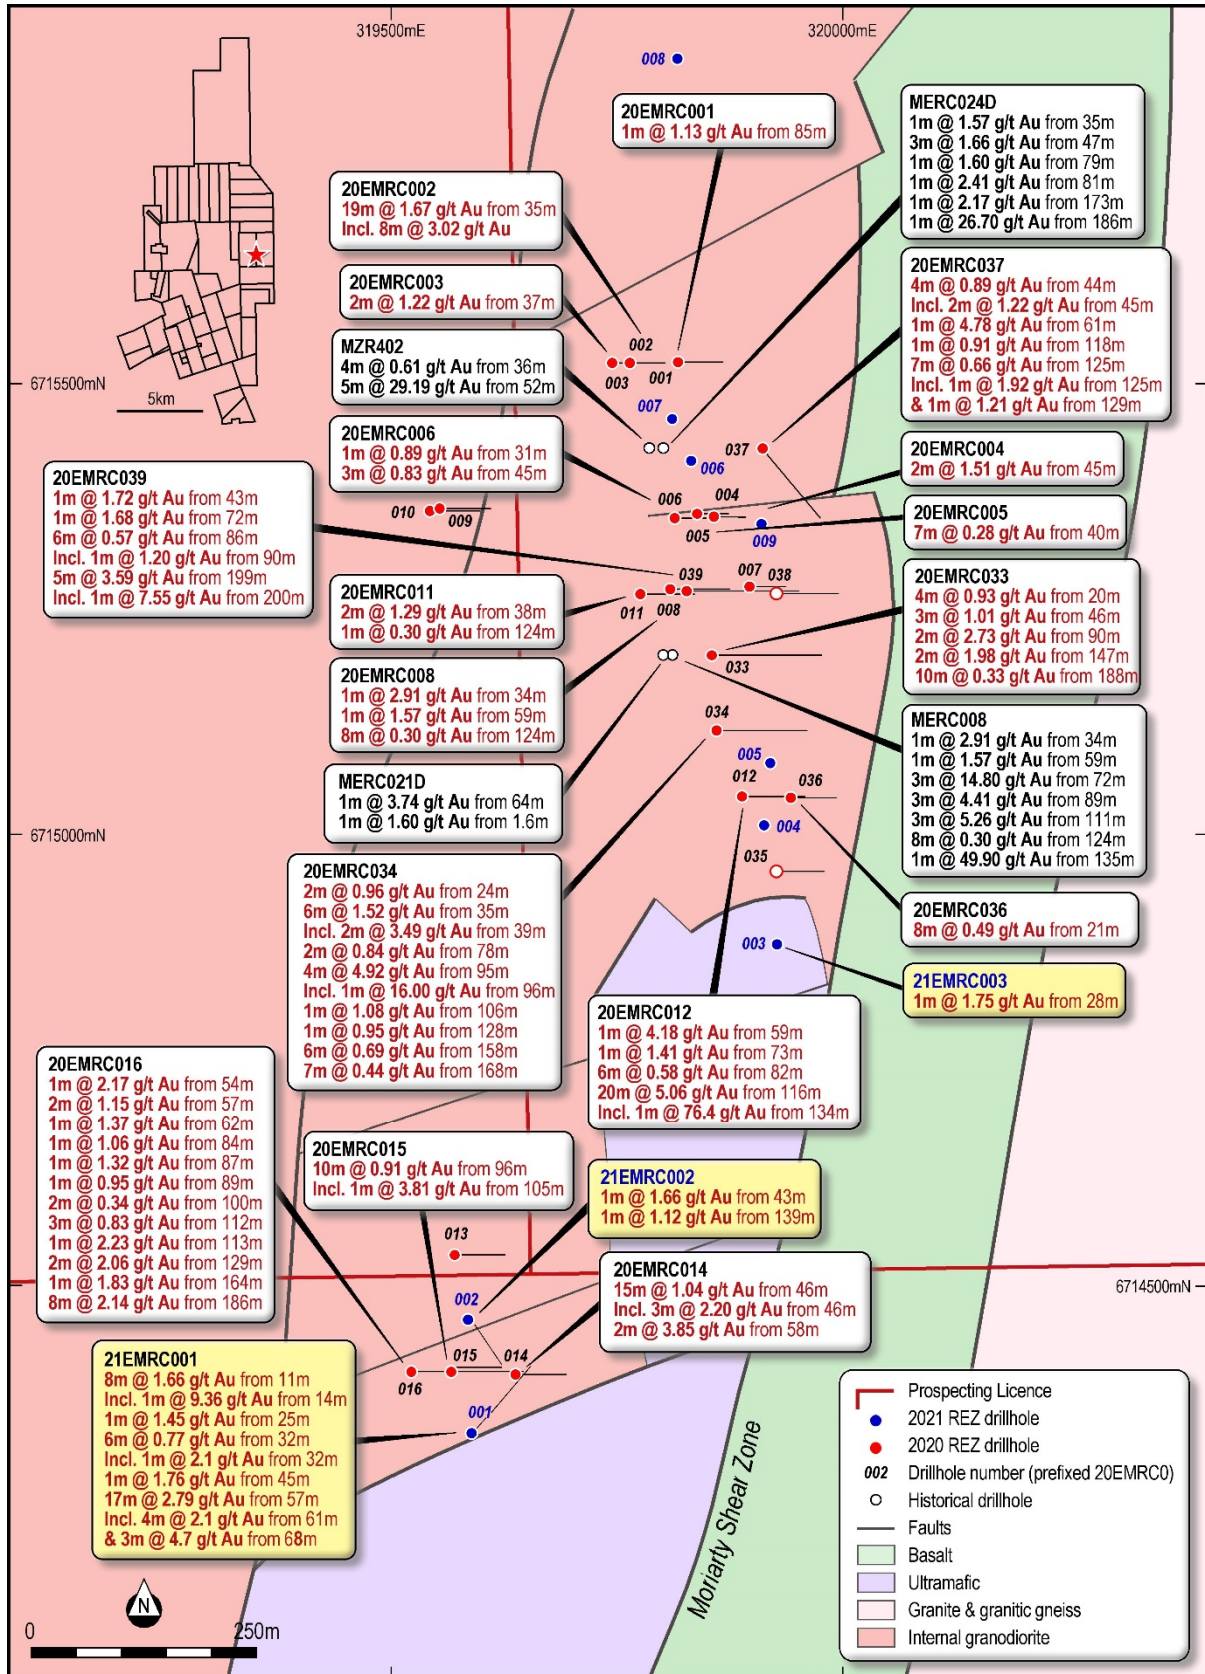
319500mE

320000mE

008

20EMRC001
1m @ 1.13 g/t Au from 85m

MERC024D
1m @ 1.57 g/t Au from 35m
3m @ 1.66 g/t Au from 47m
1m @ 1.60 g/t Au from 79m
1m @ 2.41 g/t Au from 81m
1m @ 2.17 g/t Au from 173m
1m @ 26.70 g/t Au from 186m

20EMRC002
19m @ 1.67 g/t Au from 35m
Incl. 8m @ 3.02 g/t Au

20EMRC037
4m @ 0.89 g/t Au from 44m
Incl. 2m @ 1.22 g/t Au from 45m
1m @ 4.78 g/t Au from 61m
1m @ 0.91 g/t Au from 118m
7m @ 0.66 g/t Au from 125m
Incl. 1m @ 1.92 g/t Au from 125m
& 1m @ 1.21 g/t Au from 129m

20EMRC003
2m @ 1.22 g/t Au from 37m

MZR402
4m @ 0.61 g/t Au from 36m
5m @ 29.19 g/t Au from 52m

6715500mN

5km

002
003
001
007
037
006

20EMRC006
1m @ 0.89 g/t Au from 31m
3m @ 0.83 g/t Au from 45m

20EMRC004
2m @ 1.51 g/t Au from 45m

20EMRC039
1m @ 1.72 g/t Au from 43m
1m @ 1.68 g/t Au from 72m
6m @ 0.57 g/t Au from 86m
Incl. 1m @ 1.20 g/t Au from 90m
5m @ 3.59 g/t Au from 199m
Incl. 1m @ 7.55 g/t Au from 200m

010
009
006
004
005
009

20EMRC005
7m @ 0.28 g/t Au from 40m

20EMRC011
2m @ 1.29 g/t Au from 38m
1m @ 0.30 g/t Au from 124m

039
007
038
011
008

20EMRC033
4m @ 0.93 g/t Au from 20m
3m @ 1.01 g/t Au from 46m
2m @ 2.73 g/t Au from 90m
2m @ 1.98 g/t Au from 147m
10m @ 0.33 g/t Au from 188m

033

20EMRC008
1m @ 2.91 g/t Au from 34m
1m @ 1.57 g/t Au from 59m
8m @ 0.30 g/t Au from 124m

034

MERC008
1m @ 2.91 g/t Au from 34m
1m @ 1.57 g/t Au from 59m
3m @ 14.80 g/t Au from 72m
3m @ 4.41 g/t Au from 89m
3m @ 5.26 g/t Au from 111m
8m @ 0.30 g/t Au from 124m
1m @ 49.90 g/t Au from 135m

MERC021D
1m @ 3.74 g/t Au from 64m
1m @ 1.60 g/t Au from 1.6m

005
012
036
004

6715000mN

035

20EMRC034
2m @ 0.96 g/t Au from 24m
6m @ 1.52 g/t Au from 35m
Incl. 2m @ 3.49 g/t Au from 39m
2m @ 0.84 g/t Au from 78m
4m @ 4.92 g/t Au from 95m
Incl. 1m @ 16.00 g/t Au from 96m
1m @ 1.08 g/t Au from 106m
1m @ 0.95 g/t Au from 128m
6m @ 0.69 g/t Au from 158m
7m @ 0.44 g/t Au from 168m

20EMRC036
8m @ 0.49 g/t Au from 21m

003

21EMRC003
1m @ 1.75 g/t Au from 28m

20EMRC012
1m @ 4.18 g/t Au from 59m
1m @ 1.41 g/t Au from 73m
6m @ 0.58 g/t Au from 82m
20m @ 5.06 g/t Au from 116m
Incl. 1m @ 76.4 g/t Au from 134m

20EMRC016
1m @ 2.17 g/t Au from 54m
2m @ 1.15 g/t Au from 57m
1m @ 1.37 g/t Au from 62m
1m @ 1.06 g/t Au from 84m
1m @ 1.32 g/t Au from 87m
1m @ 0.95 g/t Au from 89m
2m @ 0.34 g/t Au from 100m
3m @ 0.83 g/t Au from 112m
1m @ 2.23 g/t Au from 113m
2m @ 2.06 g/t Au from 129m
1m @ 1.83 g/t Au from 164m
8m @ 2.14 g/t Au from 186m

20EMRC015
10m @ 0.91 g/t Au from 96m
Incl. 1m @ 3.81 g/t Au from 105m

21EMRC002
1m @ 1.66 g/t Au from 43m
1m @ 1.12 g/t Au from 139m

013

20EMRC014
15m @ 1.04 g/t Au from 46m
Incl. 3m @ 2.20 g/t Au from 46m
2m @ 3.85 g/t Au from 58m

6714500mN

002
015
014
016
001

21EMRC001
8m @ 1.66 g/t Au from 11m
Incl. 1m @ 9.36 g/t Au from 14m
1m @ 1.45 g/t Au from 25m
6m @ 0.77 g/t Au from 32m
Incl. 1m @ 2.1 g/t Au from 32m
1m @ 1.76 g/t Au from 45m
17m @ 2.79 g/t Au from 57m
Incl. 4m @ 2.1 g/t Au from 61m
& 3m @ 4.7 g/t Au from 68m

Moriarty Shear Zone

Prospecting Licence
2021 REZ drillhole
2020 REZ drillhole
002 Drillhole number (prefixed 20EMRC0)
Historical drillhole
Faults
Basalt
Ultramafic
Granite & granitic gneiss
Internal granodiorite

N

0
250m